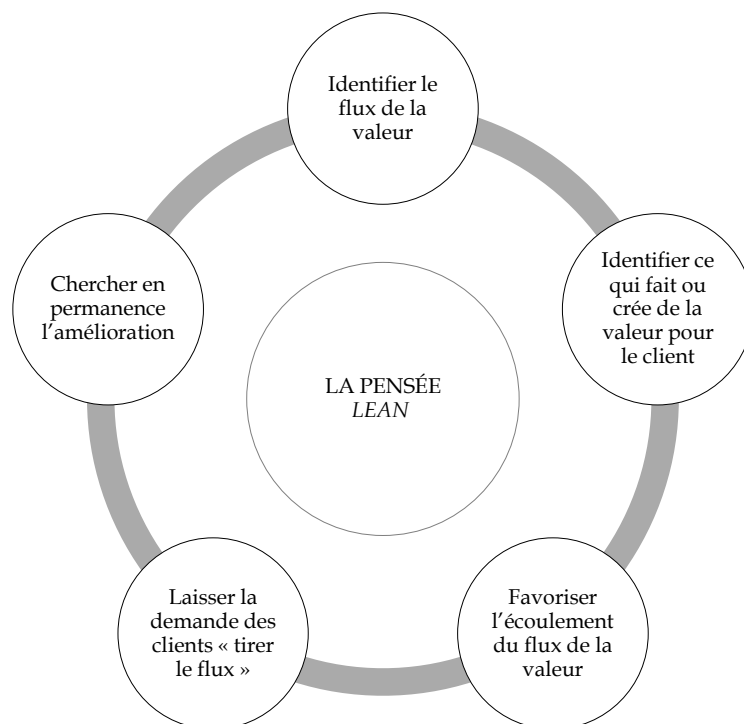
Identifier le flux de la valeur

Identifier ce qui fait ou crée de la valeur pour le client

Favoriser l'écoulement du flux de la valeur

Laisser la demande des clients « tirer le flux »

Chercher en permanence l'amélioration

LA PENSÉE *LEAN*